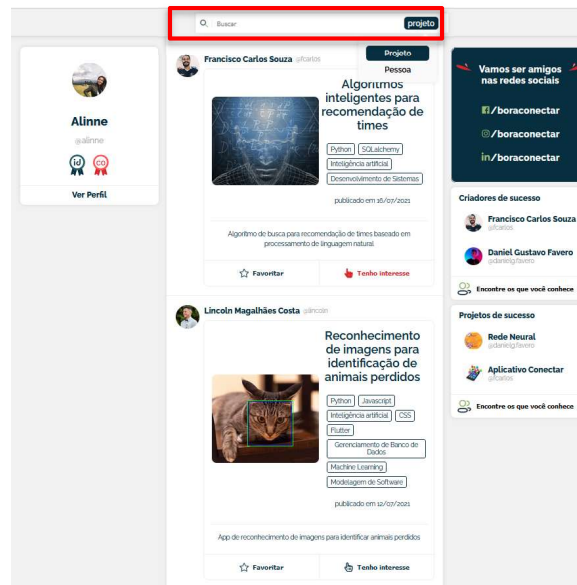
Buscar projeto

Projeto
Pessoa

Alinne
@alinne
id co
Ver Perfil

Francisco Carlos Souza @fcarlos

Algoritmos inteligentes para recomendação de times

Python SQLalchemy Inteligência artificial Desenvolvimento de Sistemas

publicado em 16/07/2021

Algoritmo de busca para recomendação de times baseado em processamento de linguagem natural

Favoritar Tenho interesse

Lincoln Magalhães Costa @lincoln

Reconhecimento de imagens para identificação de animais perdidos

Python Javascript Inteligência artificial CSS Flutter Gerenciamento de Banco de Dados Machine Learning Modelagem de Software

publicado em 12/07/2021

App de reconhecimento de imagens para identificar animais perdidos

Favoritar Tenho interesse

Vamos ser amigos nas redes sociais
/boraconectar
/boraconectar
/boraconectar

Criadores de sucesso
Francisco Carlos Souza
@fcarlos
Daniel Gustavo Favero
@danielgfavero
Encontre os que você conhece

Projetos de sucesso
Rede Neural
@danielgfavero
Aplicativo Conectar
@fcarlos
Encontre os que você conhece